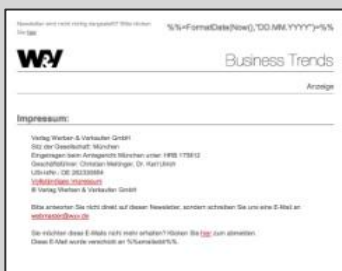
Newsletter wird nicht richtig dargestellt? Bitte klicken Sie hier

%%=FormatDate(Now(),"DD.MM.YYYY")=%%

W&V

Business Trends

Anzeige

Impressum:

Verlag Werben & Verkaufen GmbH
Sitz der Gesellschaft: München
Eingetragen beim Amtsgericht München unter: HRB 175612
Geschäftsführer: Christian Meitinger, Dr. Karl Ulrich
USt-IdNr.: DE 262330984
Vollständiges Impressum
© Verlag Werben & Verkaufen GmbH

Bitte antworten Sie nicht direkt auf diesen Newsletter, sondern schreiben Sie uns eine E-Mail an webmaster@wuv.de

Sie möchten diese E-Mails nicht mehr erhalten? Klicken Sie hier zum abmelden.
Diese E-Mail wurde verschickt an %%emailaddr%%.